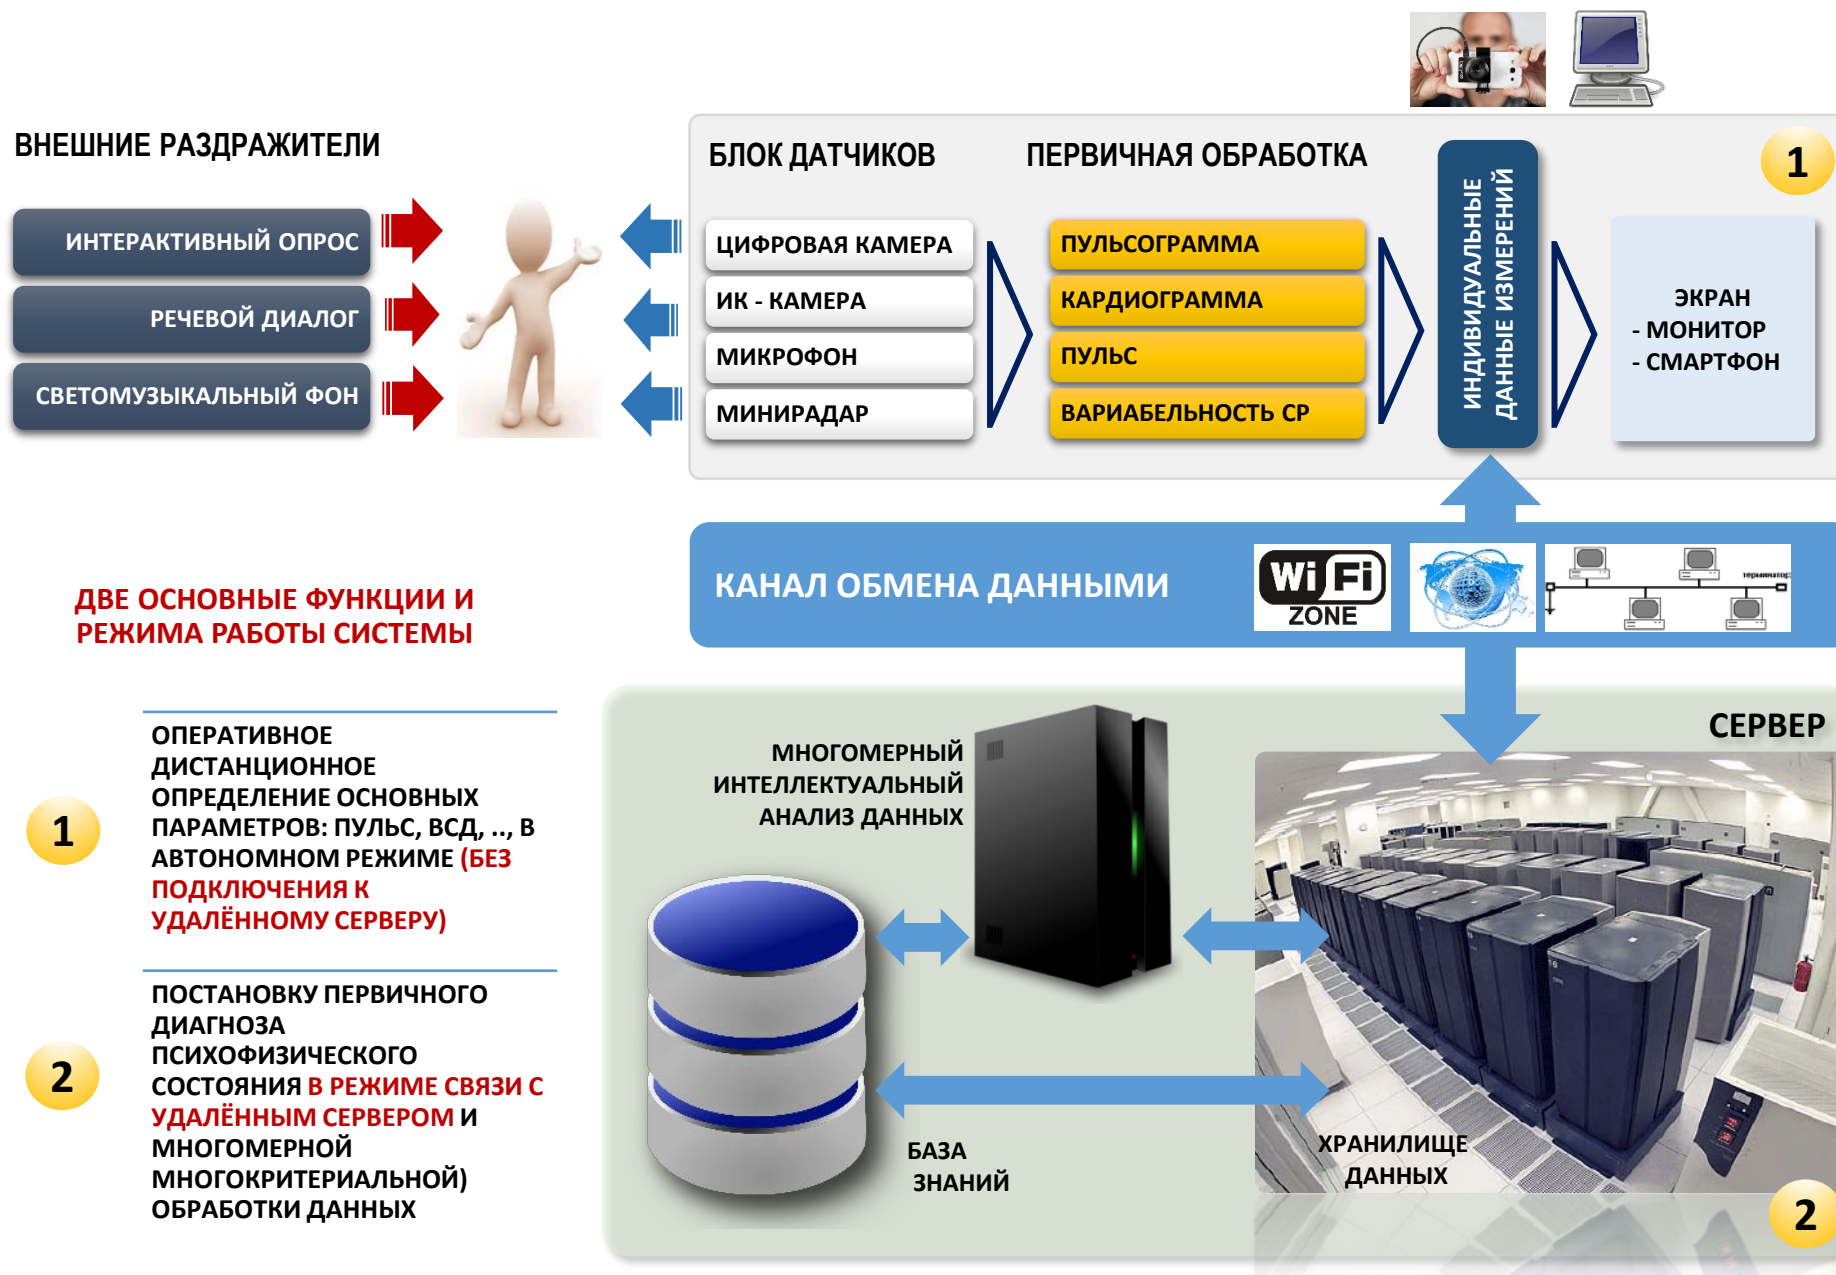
ВНЕШНИЕ РАЗДРАЖИТЕЛИ

ИНТЕРАКТИВНЫЙ ОПРОС

РЕЧЕВОЙ ДИАЛОГ

СВЕТОМУЗЫКАЛЬНЫЙ ФОН

БЛОК ДАТЧИКОВ

ЦИФРОВАЯ КАМЕРА

ИК - КАМЕРА

МИКРОФОН

МИНИРАДАР

ПЕРВИЧНАЯ ОБРАБОТКА

ПУЛЬСОГРАММА

КАРДИОГРАММА

ПУЛЬС

ВАРИАБЕЛЬНОСТЬ СР

ИНДИВИДУАЛЬНЫЕ ДАННЫЕ ИЗМЕРЕНИЙ

1

ЭКРАН
- МОНИТОР
- СМАРТФОН

КАНАЛ ОБМЕНА ДАННЫМИ

Wi Fi ZONE

терминатор

ДВЕ ОСНОВНЫЕ ФУНКЦИИ И РЕЖИМА РАБОТЫ СИСТЕМЫ

1

ОПЕРАТИВНОЕ ДИСТАНЦИОННОЕ ОПРЕДЕЛЕНИЕ ОСНОВНЫХ ПАРАМЕТРОВ: ПУЛЬС, ВСД, .., В АВТОНОМНОМ РЕЖИМЕ (БЕЗ ПОДКЛЮЧЕНИЯ К УДАЛЁННОМУ СЕРВЕРУ)

2

ПОСТАНОВКУ ПЕРВИЧНОГО ДИАГНОЗА ПСИХОФИЗИЧЕСКОГО СОСТОЯНИЯ В РЕЖИМЕ СВЯЗИ С УДАЛЁННЫМ СЕРВЕРОМ И МНОГОМЕРНОЙ МНОГОКРИТЕРИАЛЬНОЙ) ОБРАБОТКИ ДАННЫХ

МНОГОМЕРНЫЙ ИНТЕЛЛЕКТУАЛЬНЫЙ АНАЛИЗ ДАННЫХ

СЕРВЕР

БАЗА ЗНАНИЙ

ХРАНИЛИЩЕ ДАННЫХ

2